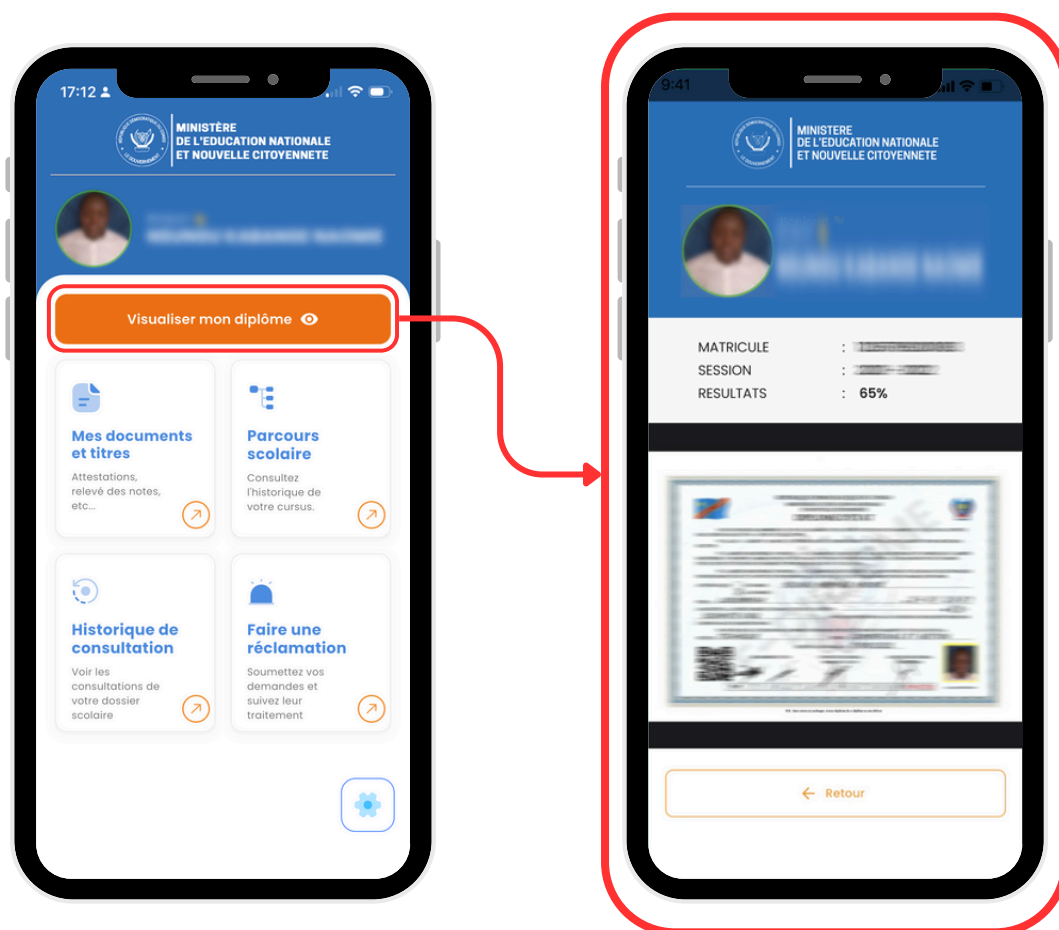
17:12

MINISTÈRE
DE L'EDUCATION NATIONALE
ET NOUVELLE CITOYENNETE

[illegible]

Visualiser mon diplôme

Mes documents et titres
Attestations, relevé des notes, etc...

Parcours scolaire
Consultez l'historique de votre cursus.

Historique de consultation
Voir les consultations de votre dossier scolaire

Faire une réclamation
Soumettez vos demandes et suivez leur traitement

9:41

MINISTERE
DE L'EDUCATION NATIONALE
ET NOUVELLE CITOYENNETE

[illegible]

MATRICULE : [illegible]
SESSION : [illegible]
RESULTATS : 65%

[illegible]

Retour